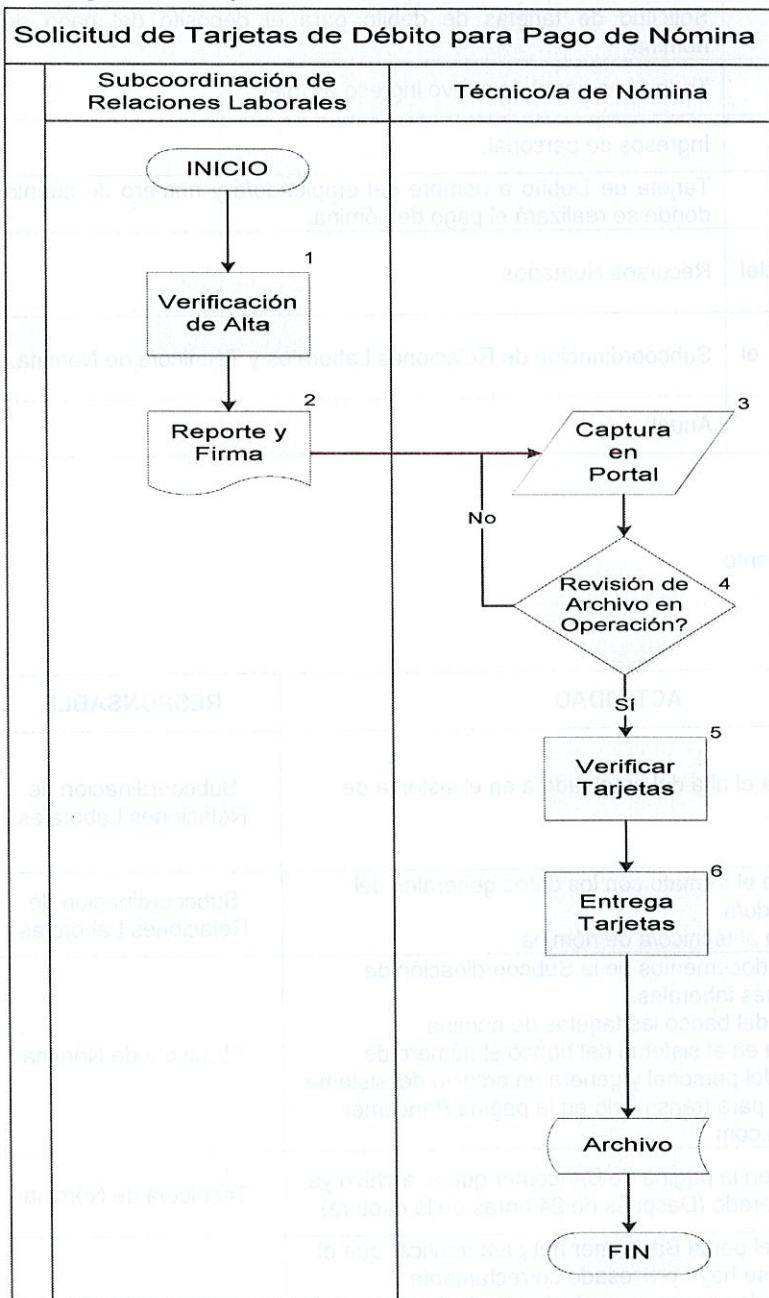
Solicitud de Tarjetas de Débito para Pago de Nómina

Subcoordinación de Relaciones Laborales

Técnico/a de Nómina

INICIO

1

Verificación de Alta

2

Reporte y Firma

3

Captura en Portal

No

Revisión de Archivo en Operación?

4

Sí

5

Verificar Tarjetas

6

Entrega Tarjetas

Archivo

FIN